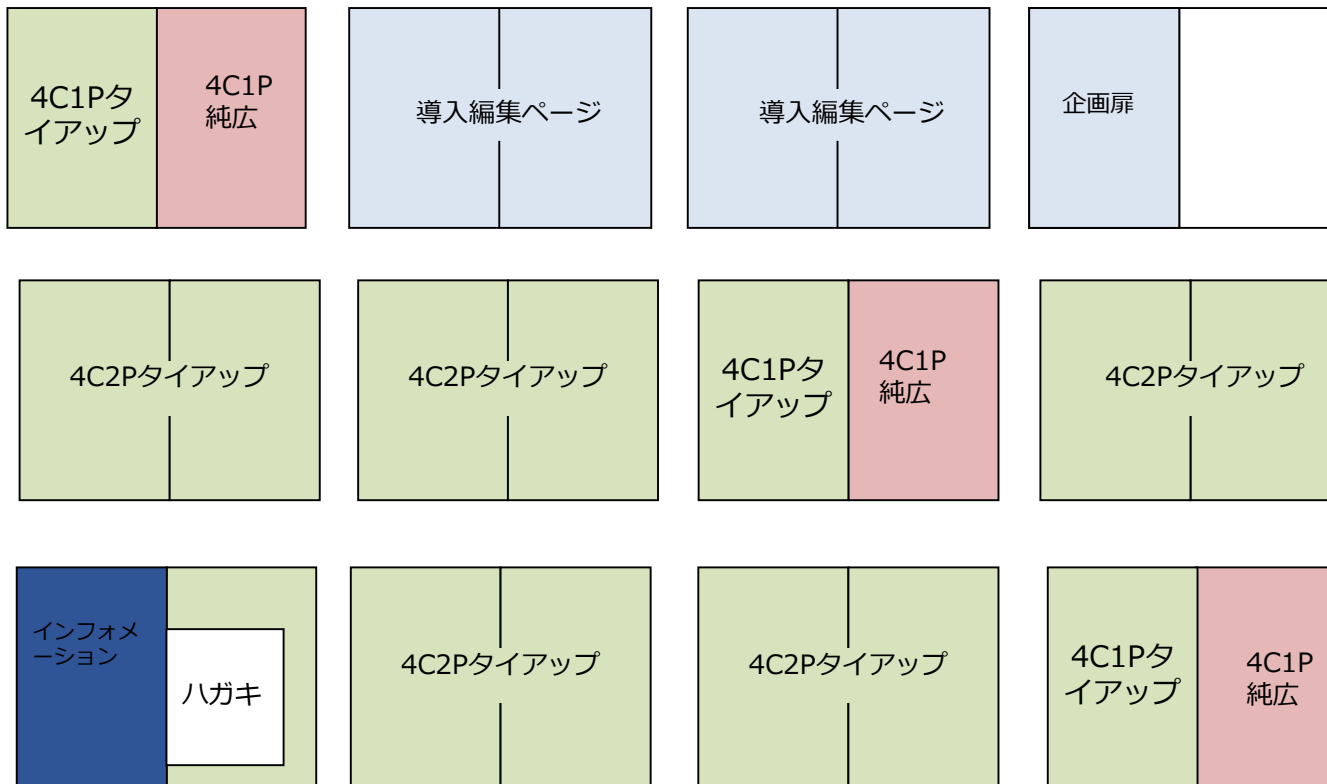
4C1Pタイアップ

4C1P純広

導入編集ページ

導入編集ページ

企画扉

4C2Pタイアップ

4C2Pタイアップ

4C1Pタイアップ

4C1P純広

4C2Pタイアップ

インフォメーション

ハガキ

4C2Pタイアップ

4C2Pタイアップ

4C1Pタイアップ

4C1P純広